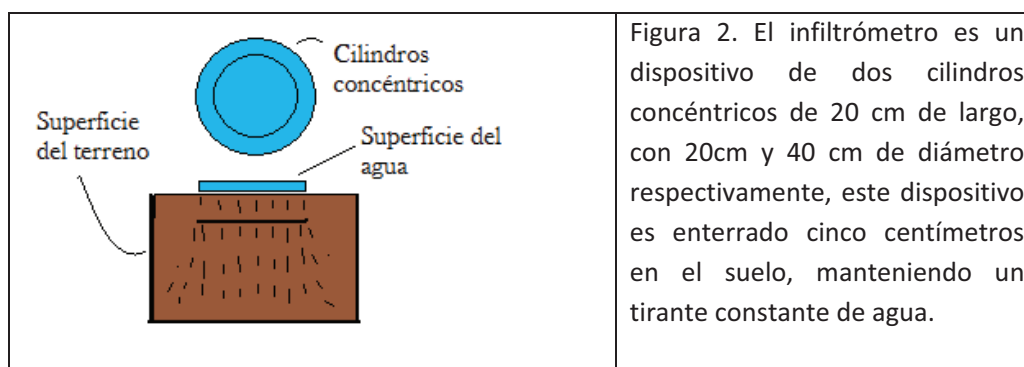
Cilindros concéntricos

Superficie del terreno

Superficie del agua

Figura 2. El infiltrómetro es un dispositivo de dos cilindros concéntricos de 20 cm de largo, con 20cm y 40 cm de diámetro respectivamente, este dispositivo es enterrado cinco centímetros en el suelo, manteniendo un tirante constante de agua.